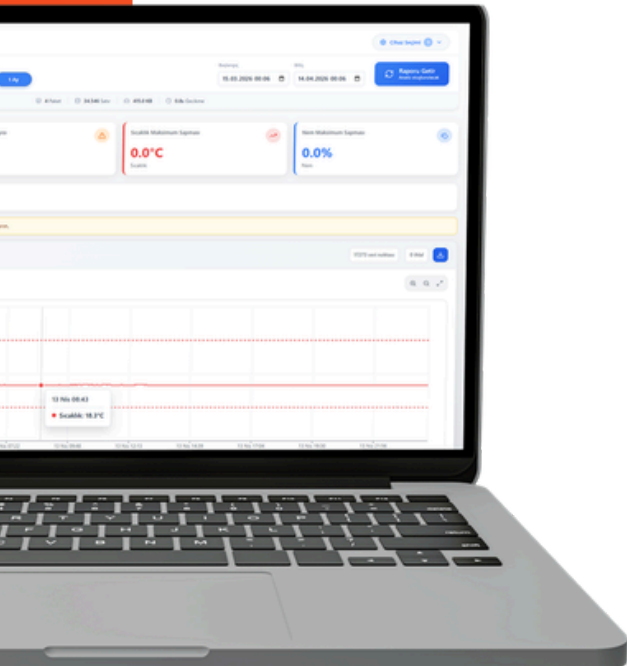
Cihaz Seçimi

1 Ay

Başlangıç
15.03.2026 00:06

Bitiş
14.04.2026 00:06

Raporu Getir
Verileri sorgulamak

Sıcaklık Maksimum Sapması
0.0°C
Sıcaklık

Nem Maksimum Sapması
0.0%
Nem

13 Nis 00:43
Sıcaklık: 18.3°C